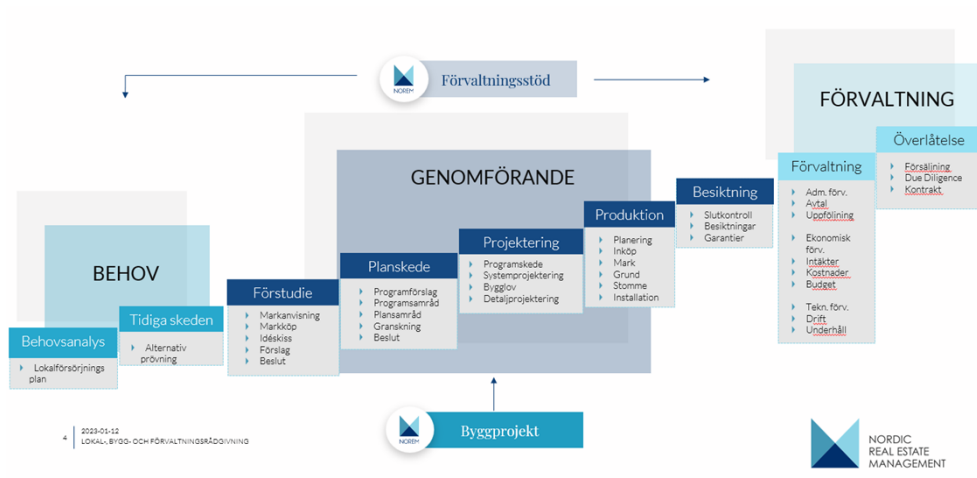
NOREM Förvaltningsstöd

FÖRVALTNING

Överlåtelse
Försäljning
Due Diligence
Kontrakt

Förvaltning
Adm. förv.
Avtal
Uppföljning
Ekonomisk förv.
Intäkter
Kostnader
Budget
Tekn. förv.
Drift
Underhåll

GENOMFÖRANDE

Besiktning
Slutkontroll
Besiktningar
Garantier

Produktion
Planering
Inköp
Mark
Grund
Stomme
Installation

Projektering
Programskede
Systemprojektering
Bygglov
Detaljprojektering

Planskede
Programförslag
Programsamråd
Plansamråd
Granskning
Beslut

Förstudie
Markanvisning
Markköp
Idéskiss
Förslag
Beslut

BEHOV

Tidiga skeden
Alternativ prövning

Behovsanalys
Lokalförsörjnings plan

NOREM Byggprojekt

4 2023-01-12
LOKAL-, BYGG- OCH FÖRVALTNINGSRÅDGIVNING

NORDIC REAL ESTATE MANAGEMENT